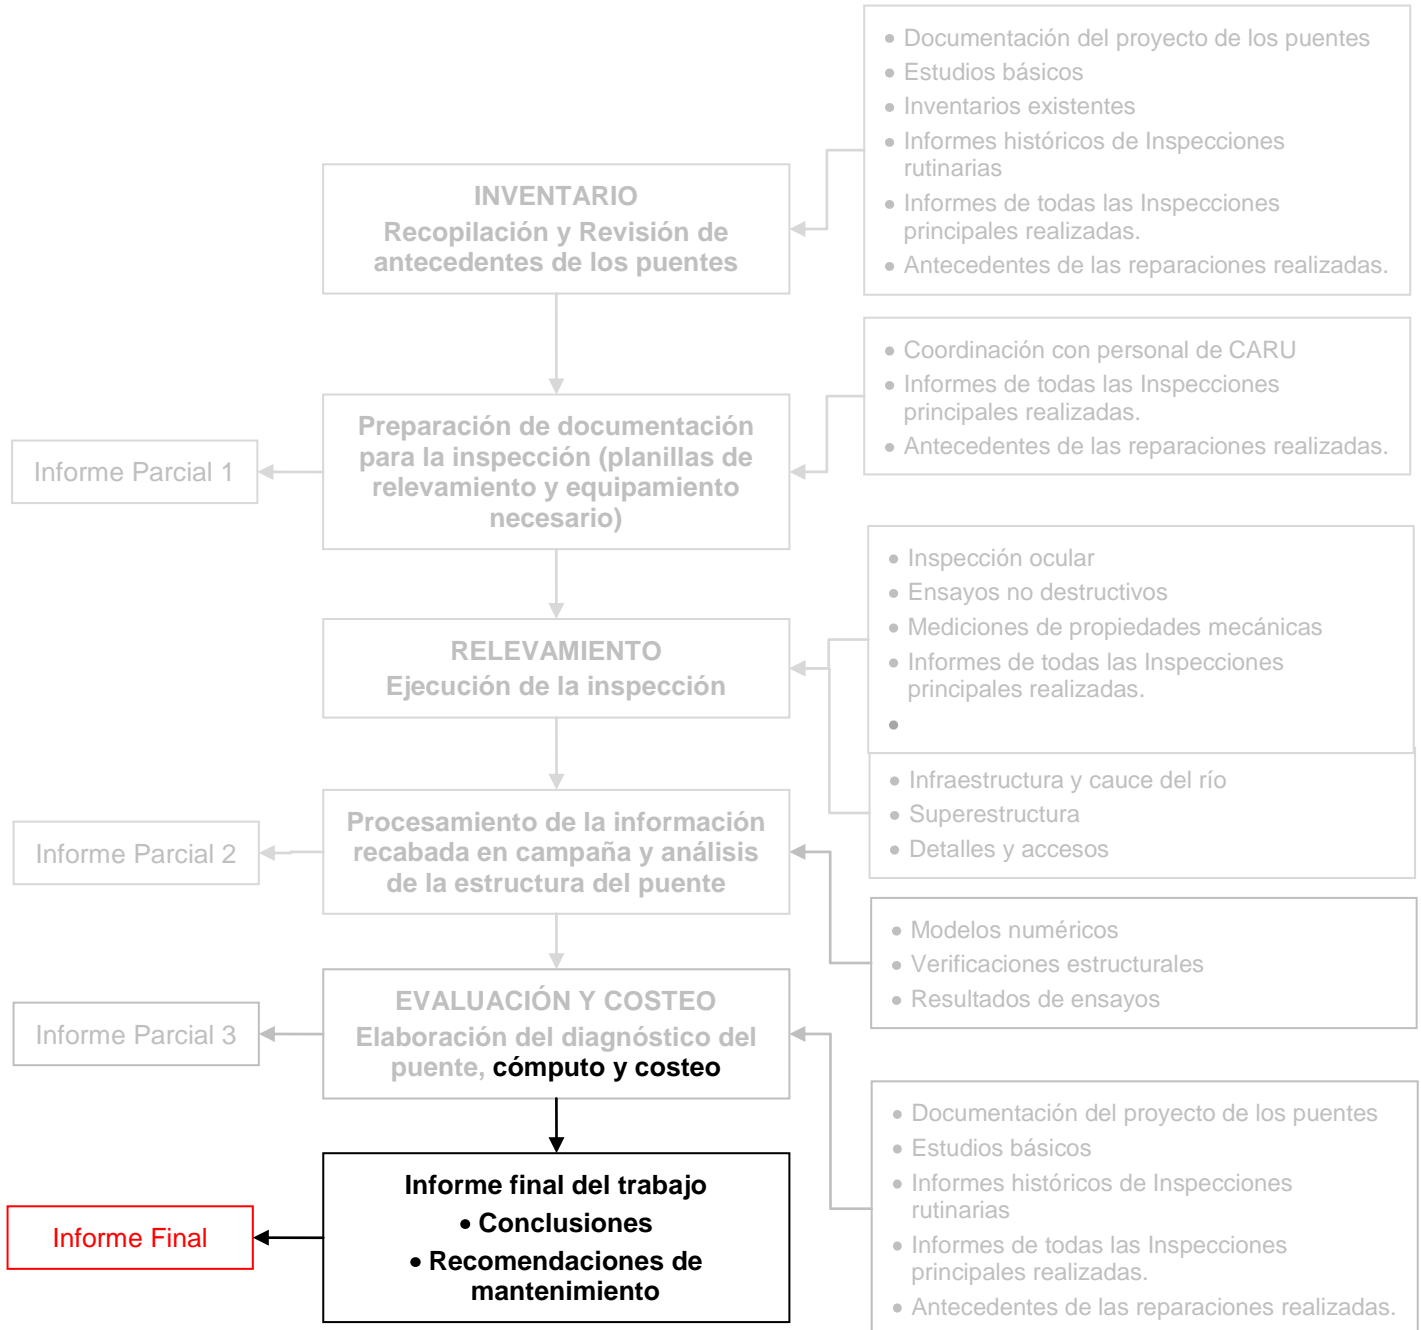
INVENTARIO
Recopilación y Revisión de antecedentes de los puentes

• Documentación del proyecto de los puentes
• Estudios básicos
• Inventarios existentes
• Informes históricos de Inspecciones rutinarias
• Informes de todas las Inspecciones principales realizadas.
• Antecedentes de las reparaciones realizadas.

Informe Parcial 1

Preparación de documentación para la inspección (planillas de relevamiento y equipamiento necesario)

• Coordinación con personal de CARU
• Informes de todas las Inspecciones principales realizadas.
• Antecedentes de las reparaciones realizadas.

RELEVAMIENTO
Ejecución de la inspección

• Inspección ocular
• Ensayos no destructivos
• Mediciones de propiedades mecánicas
• Informes de todas las Inspecciones principales realizadas.
•

• Infraestructura y cauce del río
• Superestructura
• Detalles y accesos

Informe Parcial 2

Procesamiento de la información recabada en campaña y análisis de la estructura del puente

• Modelos numéricos
• Verificaciones estructurales
• Resultados de ensayos

Informe Parcial 3

EVALUACIÓN Y COSTEO
Elaboración del diagnóstico del puente, cómputo y costeo

• Documentación del proyecto de los puentes
• Estudios básicos
• Informes históricos de Inspecciones rutinarias
• Informes de todas las Inspecciones principales realizadas.
• Antecedentes de las reparaciones realizadas.

Informe Final

Informe final del trabajo
• Conclusiones
• Recomendaciones de mantenimiento